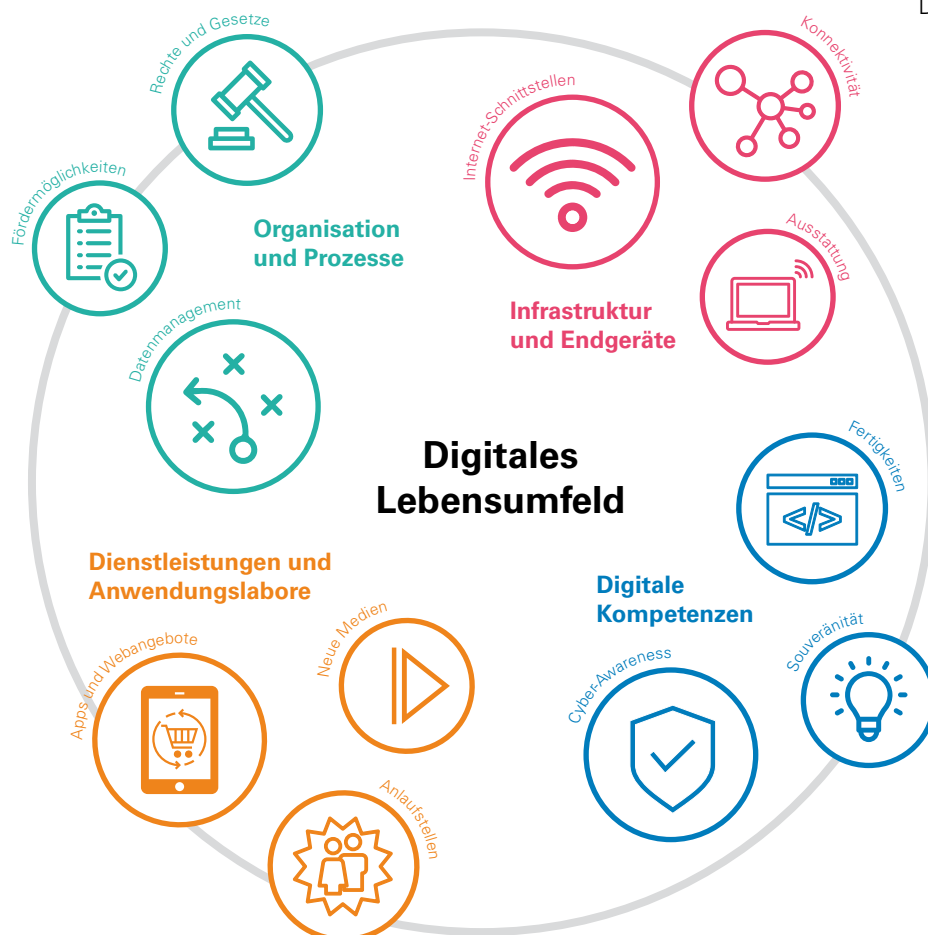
Rechte und Gesetze

Fördermöglichkeiten

Organisation und Prozesse

Datenmanagement

Internet-Schnittstellen

Konnektivität

Ausstattung

Infrastruktur und Endgeräte

Digitales Lebensumfeld

Fertigkeiten

Dienstleistungen und Anwendungslabore

Digitale Kompetenzen

Neue Medien

Apps und Webangebote

Souveränität

Cyber-Awareness

Anlaufstellen

L